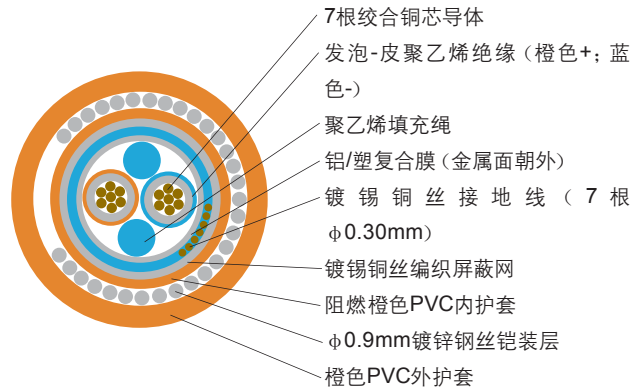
7根绞合铜芯导体

发泡-皮聚乙烯绝缘（橙色+；蓝色-）

聚乙烯填充绳

铝/塑复合膜（金属面朝外）

镀锡铜丝接地线（7根 $\phi$0.30mm）

镀锡铜丝编织屏蔽网

阻燃橙色PVC内护套

$\phi$0.9mm镀锌钢丝铠装层

橙色PVC外护套